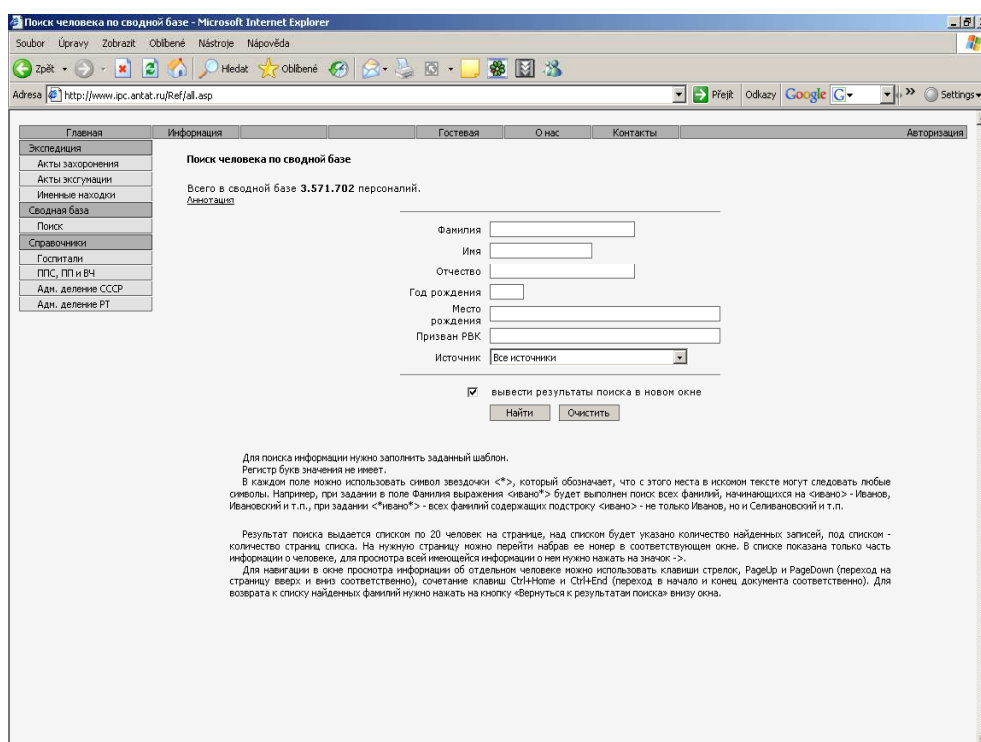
Поиск человека по сводной базе - Microsoft Internet Explorer

Soubor Úpravy Zobrazit Oblíbené Nástroje Nápověda

Zpět Hledat Oblíbené

Adresa http://www.ipc.antat.ru/Ref/all.asp

Přejít Odkazy Google G Settings

Главная | Информация | Гостевая | О нас | Контакты | Авторизация

Экспедиция
Акты захоронения
Акты эксгумации
Именные находки
Сводная база
Поиск
Справочники
Госпитали
ППС, ПП и ВЧ
Адм. деление СССР
Адм. деление РТ

Поиск человека по сводной базе

Всего в сводной базе 3.571.702 персоналий.
Аннотация

Фамилия
Имя
Отчество
Год рождения
Место рождения
Призван РВК
Источник Все источники

вывести результаты поиска в новом окне

Найти Очистить

Для поиска информации нужно заполнить заданный шаблон.
Регистр букв значения не имеет.
В каждом поле можно использовать символ звездочки <*>, который обозначает, что с этого места в искомом тексте могут следовать любые символы. Например, при задании в поле Фамилия выражения <ивано*> будет выполнен поиск всех фамилий, начинающихся на <ивано> - Иванов, Ивановский и т.п., при задании <*ивано*> - всех фамилий содержащих подстроку <ивано> - не только Иванов, но и Селивановский и т.п.

Результат поиска выдается списком по 20 человек на странице, над списком будет указано количество найденных записей, под списком - количество страниц списка. На нужную страницу можно перейти набрав ее номер в соответствующем окне. В списке показана только часть информации о человеке, для просмотра всей имеющейся информации о нем нужно нажать на значок ->.
Для навигации в окне просмотра информации об отдельном человеке можно использовать клавиши стрелок, PageUp и PageDown (переход на страницу вверх и вниз соответственно), сочетание клавиш Ctrl+Home и Ctrl+End (переход в начало и конец документа соответственно). Для возврата к списку найденных фамилий нужно нажать на кнопку «Вернуться к результатам поиска» внизу окна.